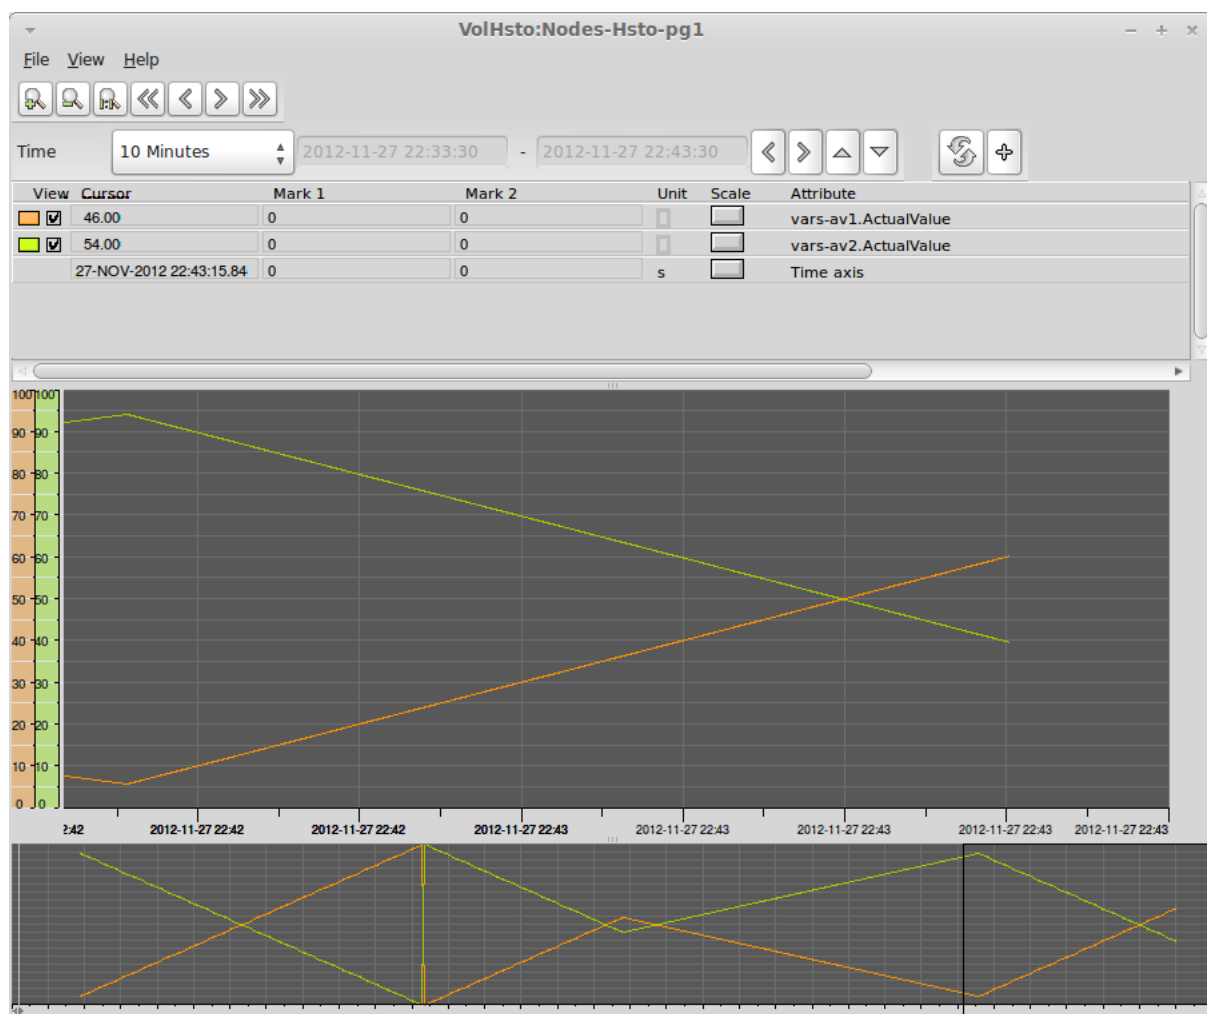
VolHsto:Nodes-Hsto-pg1

File View Help

Time 10 Minutes 2012-11-27 22:33:30 - 2012-11-27 22:43:30

| View | Cursor | Mark 1 | Mark 2 | Unit | Scale | Attribute |
|---|---|---|---|---|---|---|
| ☑ | 46.00 | 0 | 0 | | | vars-av1.ActualValue |
| ☑ | 54.00 | 0 | 0 | | | vars-av2.ActualValue |
| | 27-NOV-2012 22:43:15.84 | 0 | 0 | s | | Time axis |

100 100
90 90
80 80
70 70
60 60
50 50
40 40
30 30
20 20
10 10
0 0

:42 2012-11-27 22:42 2012-11-27 22:42 2012-11-27 22:43 2012-11-27 22:43 2012-11-27 22:43 2012-11-27 22:43 2012-11-27 22:43